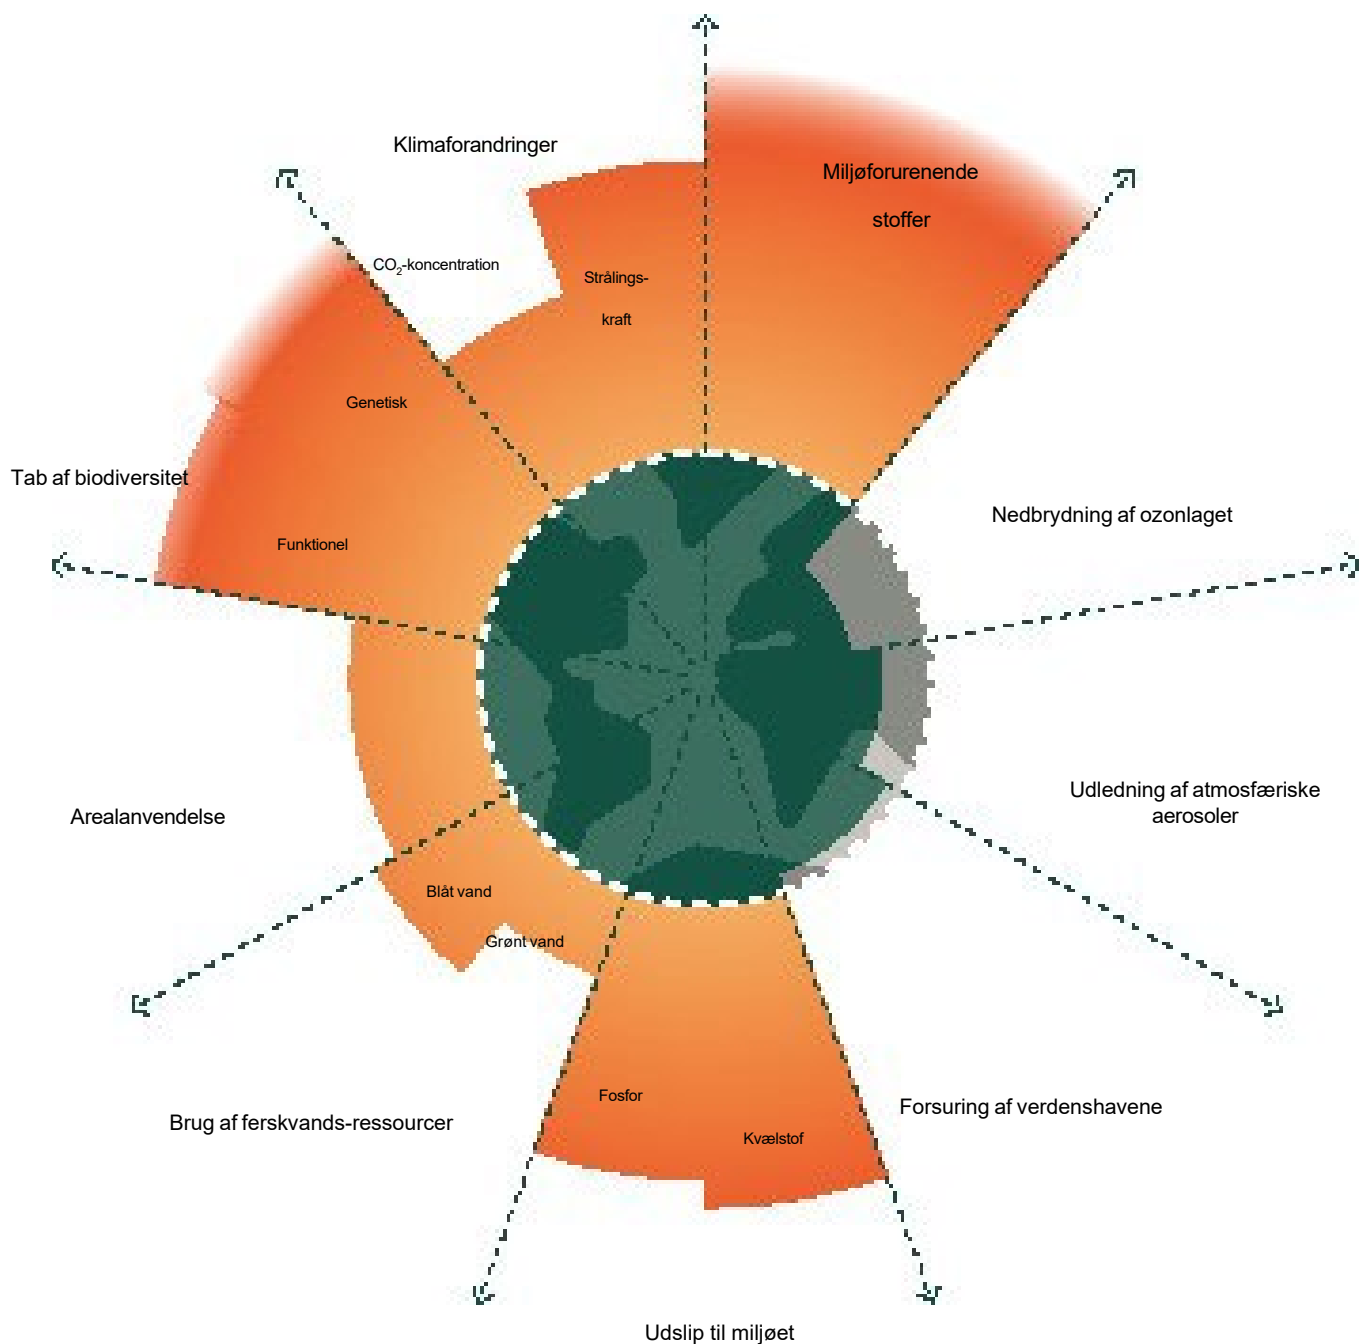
Klimaforandringer

Miljøforurenende stoffer

$CO_2$-koncentration

Strålings-kraft

Genetisk

Tab af biodiversitet

Funktionel

Nedbrydning af ozonlaget

Udledning af atmosfæriske aerosoler

Arealanvendelse

Blåt vand

Grønt vand

Fosfor

Kvælstof

Forsuring af verdenshavene

Brug af ferskvands-ressourcer

Udslip til miljøet